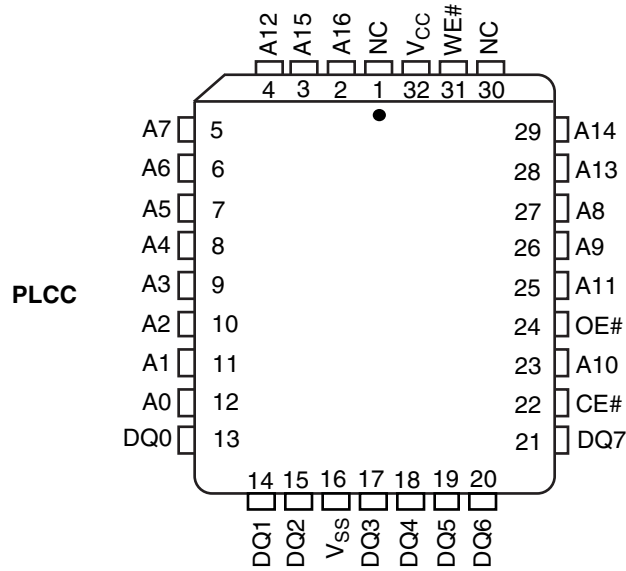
A12 A15 A16 NC $V_{CC}$ WE# NC
4 3 2 1 32 31 30

PLCC

A7 5
A6 6
A5 7
A4 8
A3 9
A2 10
A1 11
A0 12
DQ0 13

29 A14
28 A13
27 A8
26 A9
25 A11
24 OE#
23 A10
22 CE#
21 DQ7

14 15 16 17 18 19 20
DQ1 DQ2 $V_{SS}$ DQ3 DQ4 DQ5 DQ6